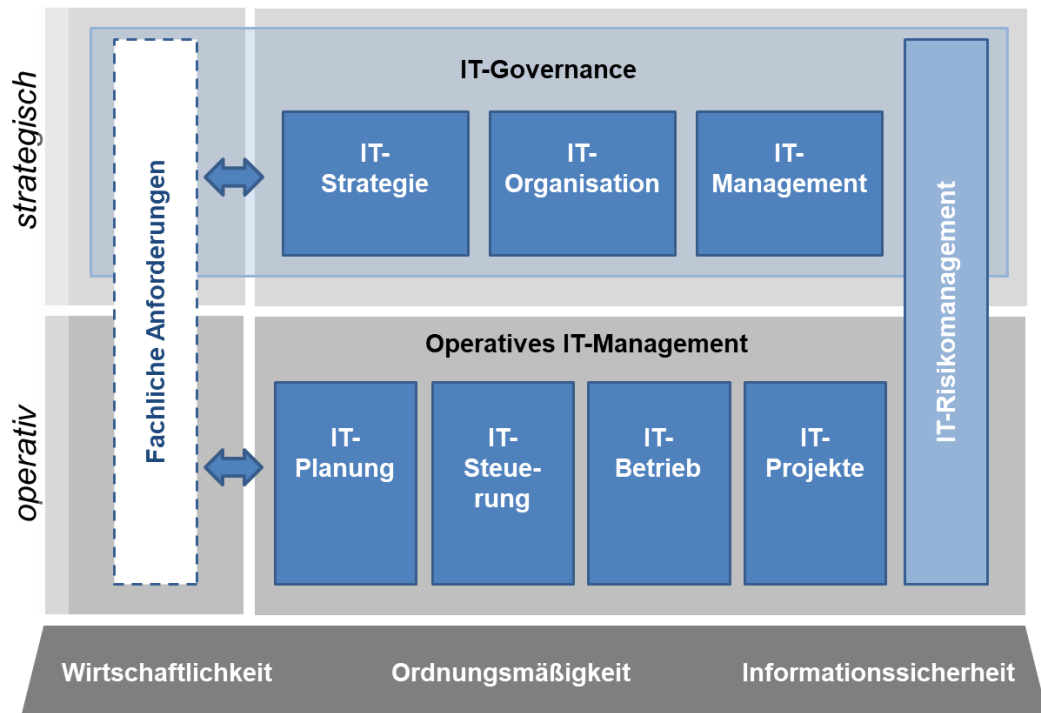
strategisch

operativ

Fachliche Anforderungen

IT-Governance

IT-Strategie

IT-Organisation

IT-Management

IT-Risikomanagement

Operatives IT-Management

IT-Planung

IT-Steuerung

IT-Betrieb

IT-Projekte

Wirtschaftlichkeit

Ordnungsmäßigkeit

Informationssicherheit